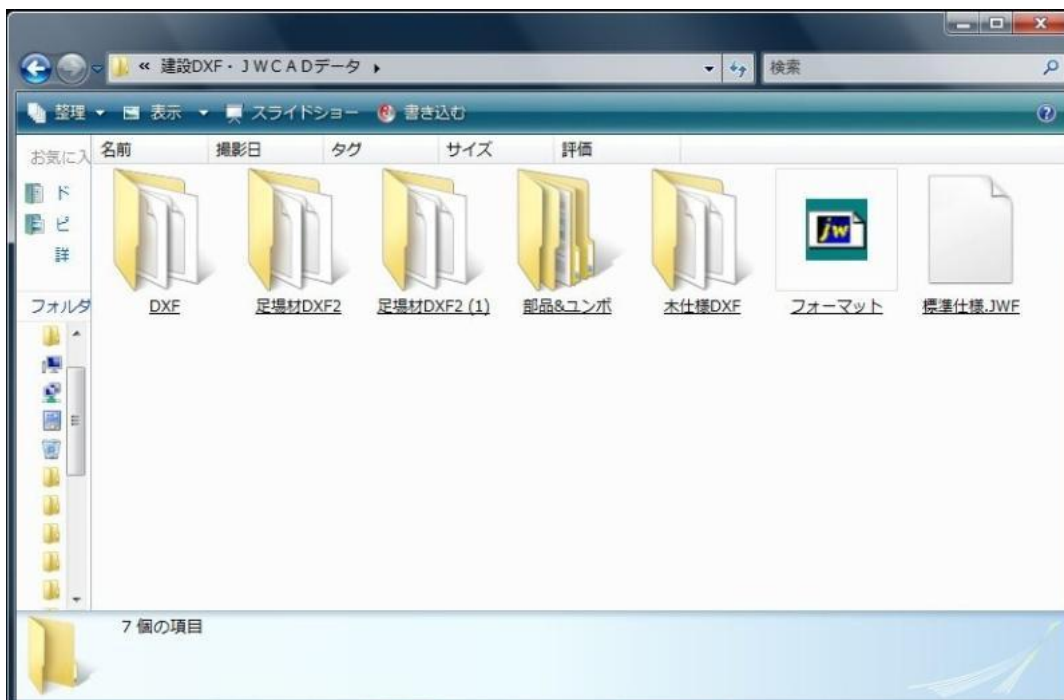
« 建設DXF・JWCADデータ ▸

検索

整理 ▾ 表示 ▾ スライドショー 書き込む

お気に入

ド

ピ

詳

フォルダ

名前 撮影日 タグ サイズ 評価

DXF

足場材DXF2

足場材DXF2 (1)

部品&ユンボ

木仕様DXF

jw

フォーマット

標準仕様.JWF

7 個の項目